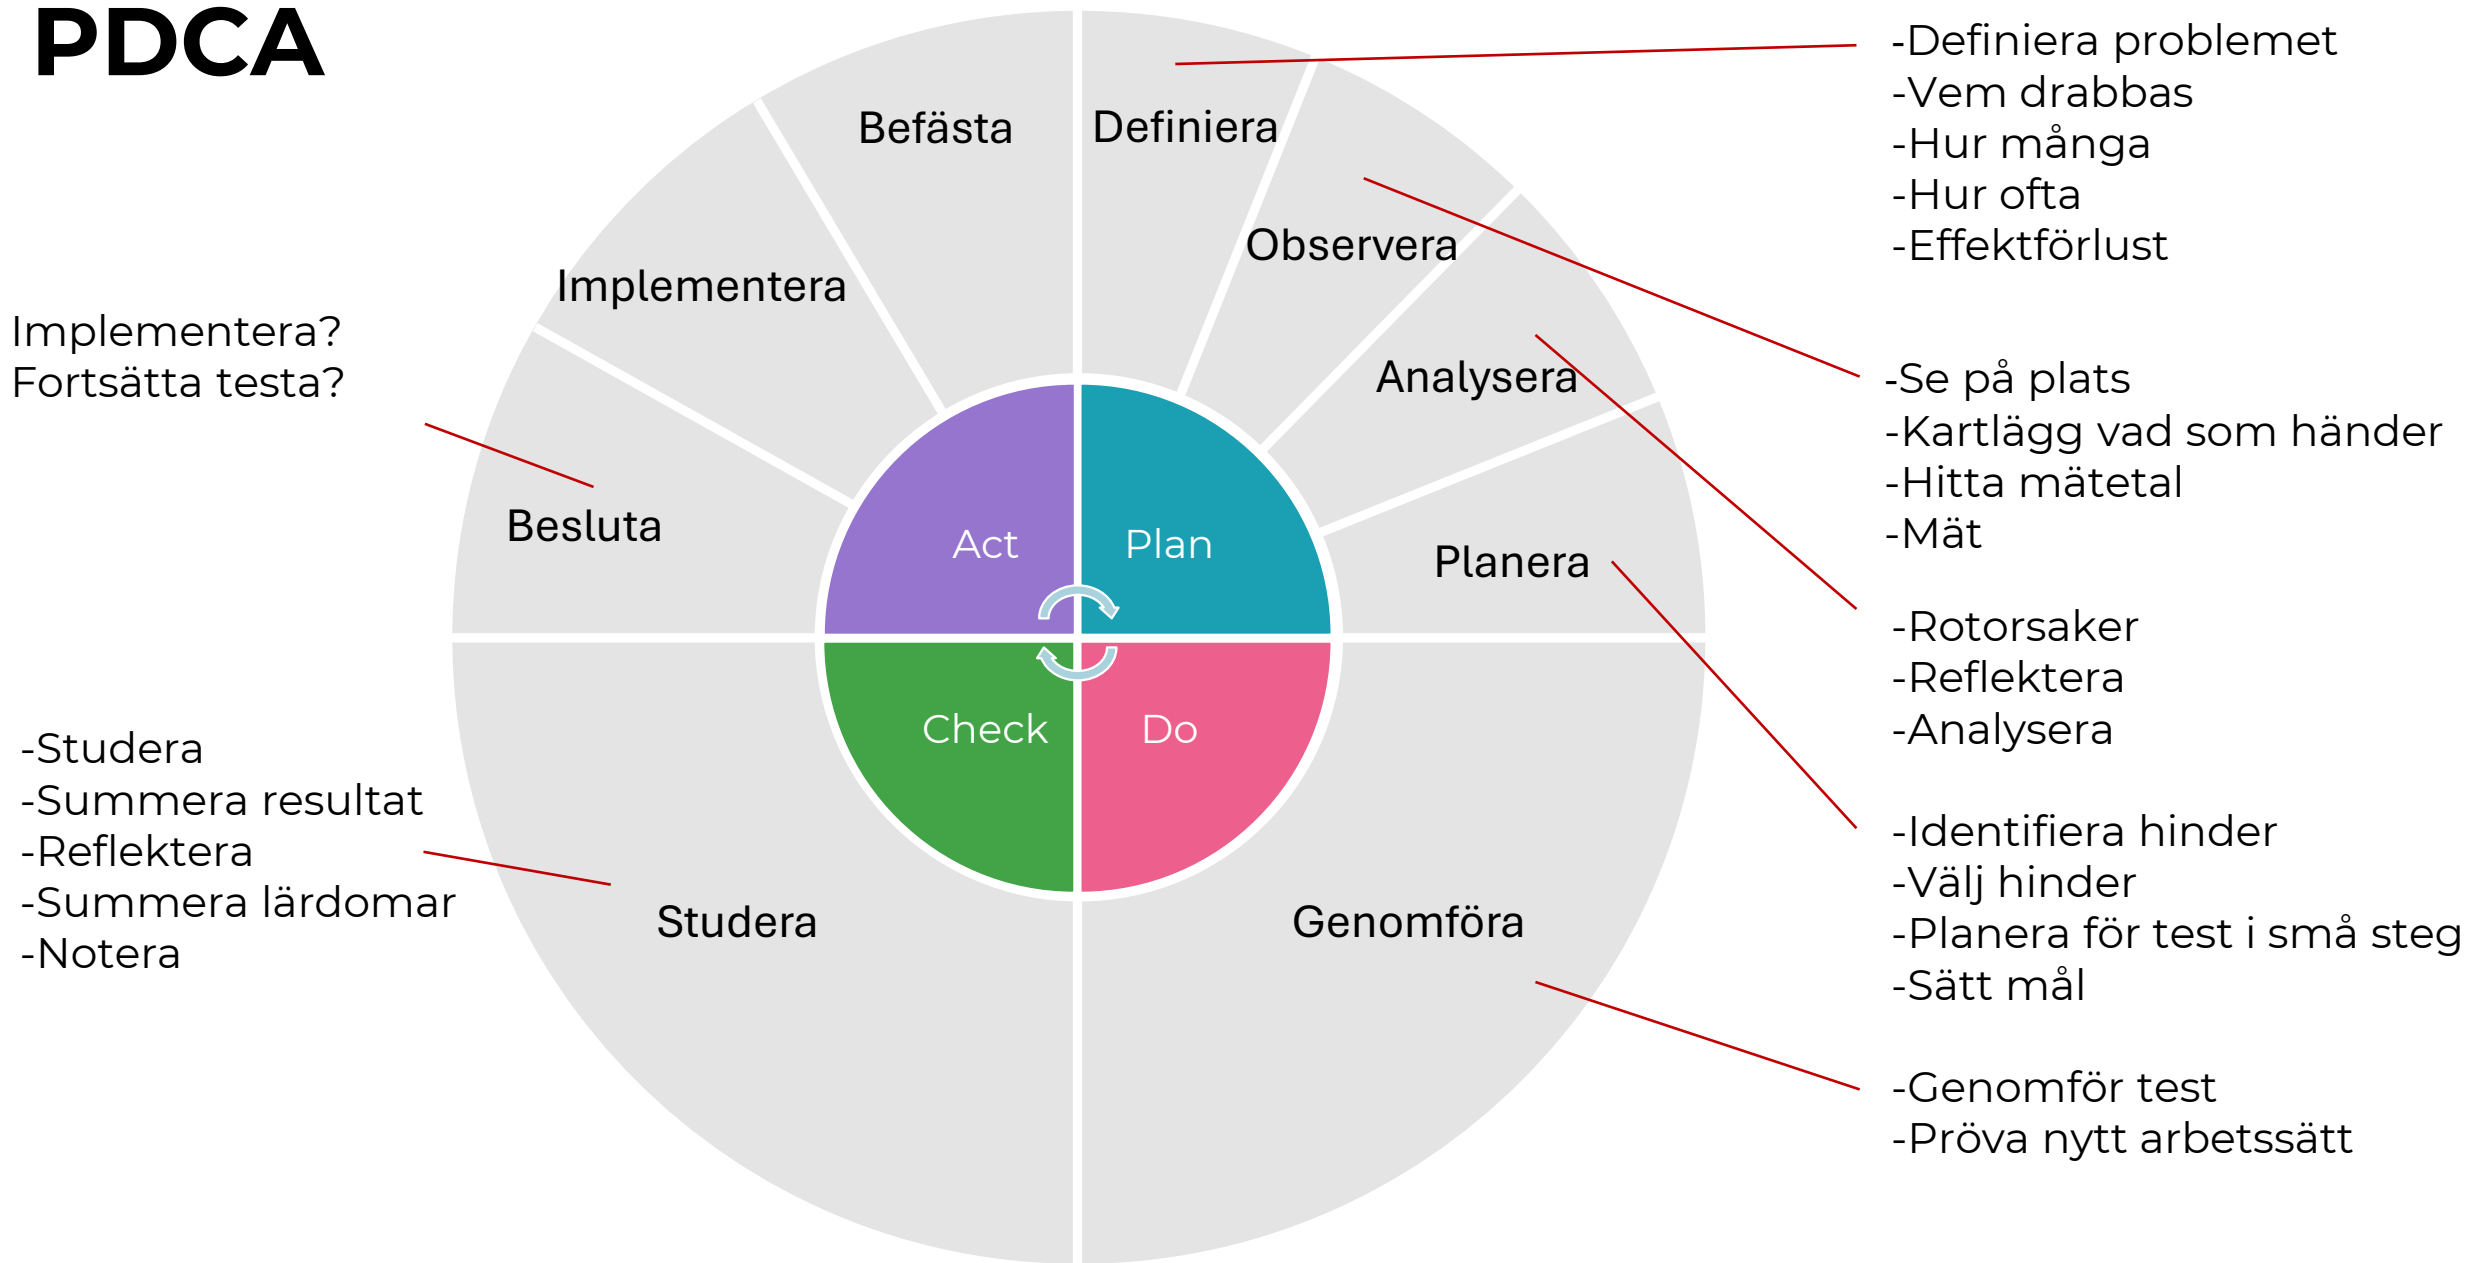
PDCA

Befästa

Definiera

-Definiera problemet
-Vem drabbas
-Hur många
-Hur ofta
-Effektförlust

Implementera

Observera

Implementera?
Fortsätta testa?

Analysera

-Se på plats
-Kartlägg vad som händer
-Hitta mätetal
-Mät

Besluta

Act

Plan

Planera

-Rotorsaker
-Reflektera
-Analysera

Check

Do

-Studera
-Summera resultat
-Reflektera
-Summera lärdomar
-Notera

-Identifiera hinder
-Välj hinder
-Planera för test i små steg
-Sätt mål

Studera

Genomföra

-Genomför test
-Pröva nytt arbetssätt